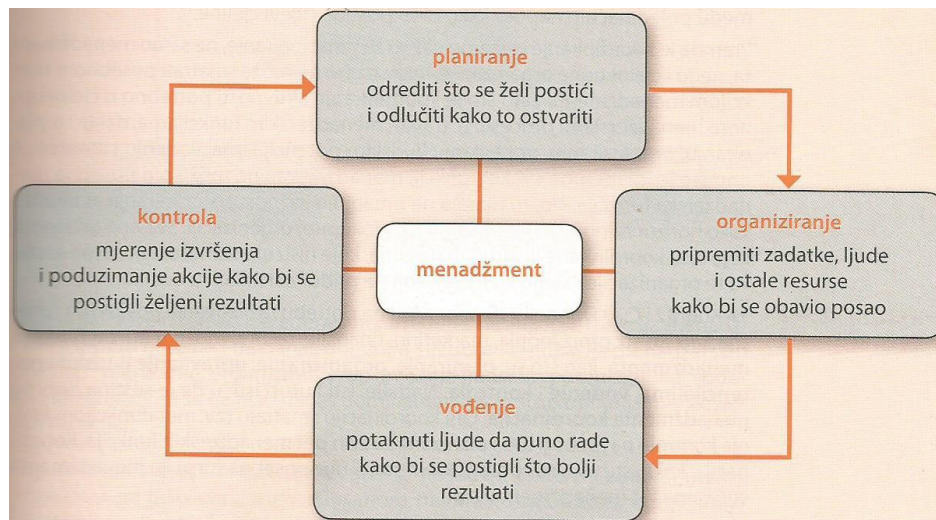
planiranje
odrediti što se želi postići i odlučiti kako to ostvariti

kontrola
mjerenje izvršenja i poduzimanje akcije kako bi se postigli željeni rezultati

menadžment

organiziranje
pripremiti zadatke, ljude i ostale resurse kako bi se obavio posao

vođenje
potaknuti ljude da puno rade kako bi se postigli što bolji rezultati